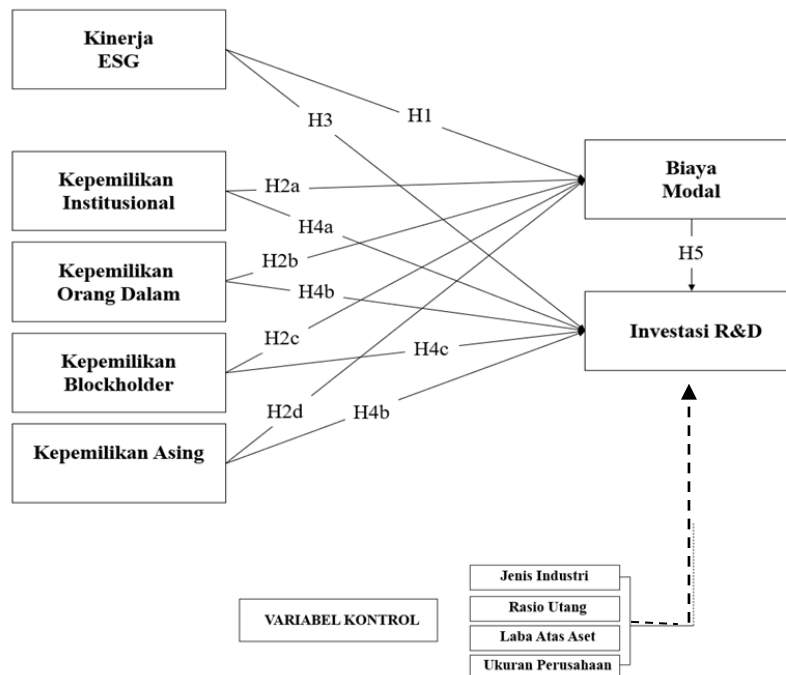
Kinerja ESG

Kepemilikan Institusional

Kepemilikan Orang Dalam

Kepemilikan Blockholder

Kepemilikan Asing

H3

H1

H2a

H4a

H2b

H4b

H2c

H4c

H2d

H4b

Biaya Modal

H5

Investasi R&D

VARIABEL KONTROL

Jenis Industri

Rasio Utang

Laba Atas Aset

Ukuran Perusahaan